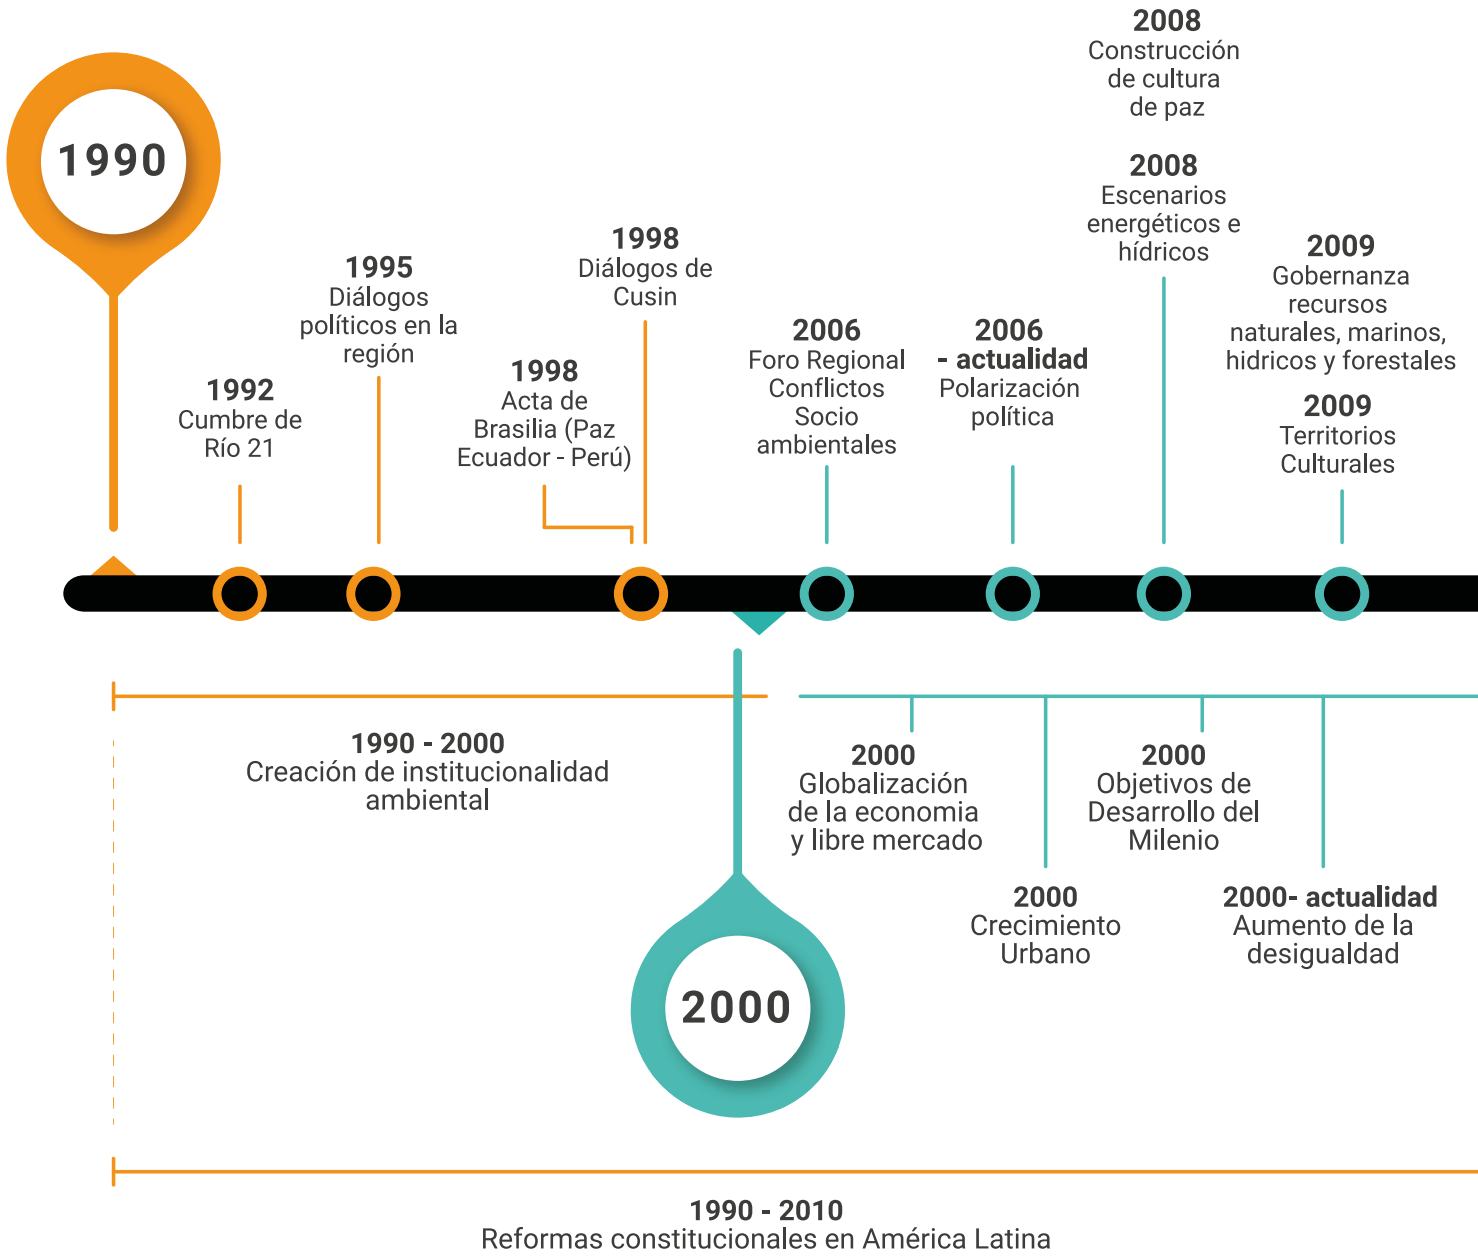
1990

1992
Cumbre de Río 21

1995
Diálogos políticos en la región

1998
Acta de Brasilia (Paz Ecuador - Perú)

1998
Diálogos de Cusin

2006
Foro Regional Conflictos Socio ambientales

2006
- actualidad
Polarización política

2008
Construcción de cultura de paz

2008
Escenarios energéticos e hídricos

2009
Gobernanza recursos naturales, marinos, hidricos y forestales

2009
Territorios Culturales

1990 - 2000
Creación de institucionalidad ambiental

2000
Globalización de la economia y libre mercado

2000
Crecimiento Urbano

2000
Objetivos de Desarrollo del Milenio

2000- actualidad
Aumento de la desigualdad

2000

1990 - 2010
Reformas constitucionales en América Latina